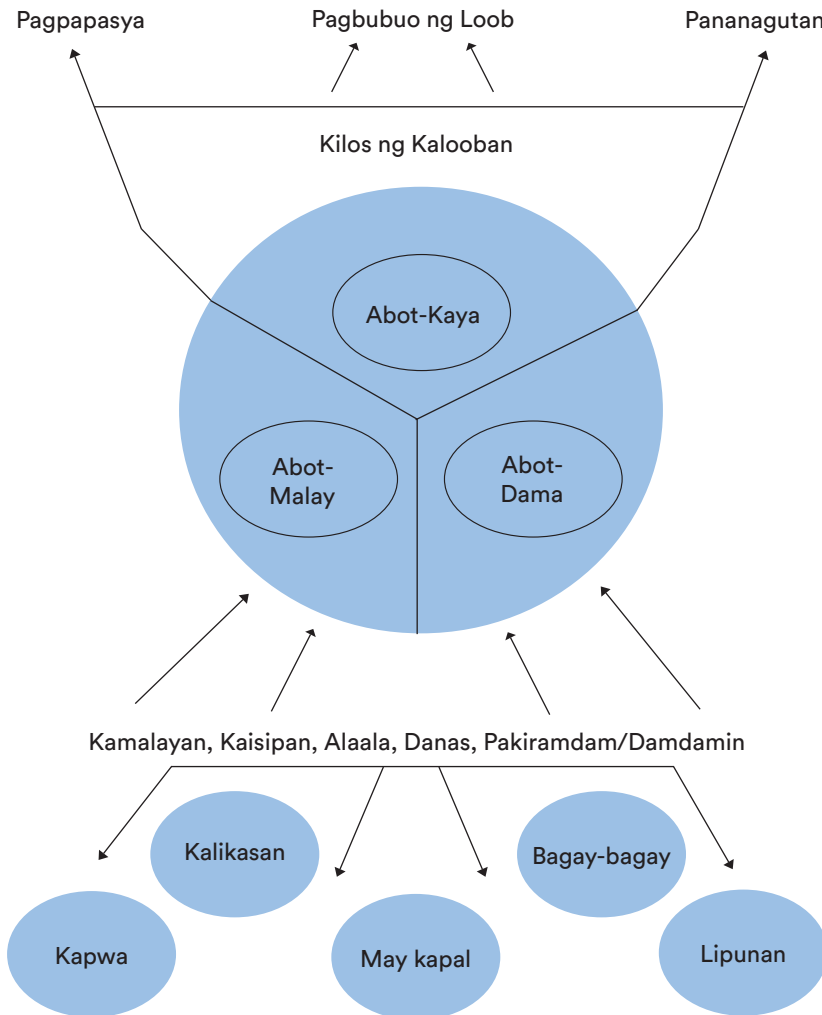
Pagpapasya

Pagbubuo ng Loob

Pananagutan

Kilos ng Kalooban

Abot-Kaya

Abot-Malay

Abot-Dama

Kamalayan, Kaisipan, Alaala, Danas, Pakiramdam/Damdamin

Kalikasan

Bagay-bagay

Kapwa

May kapal

Lipunan